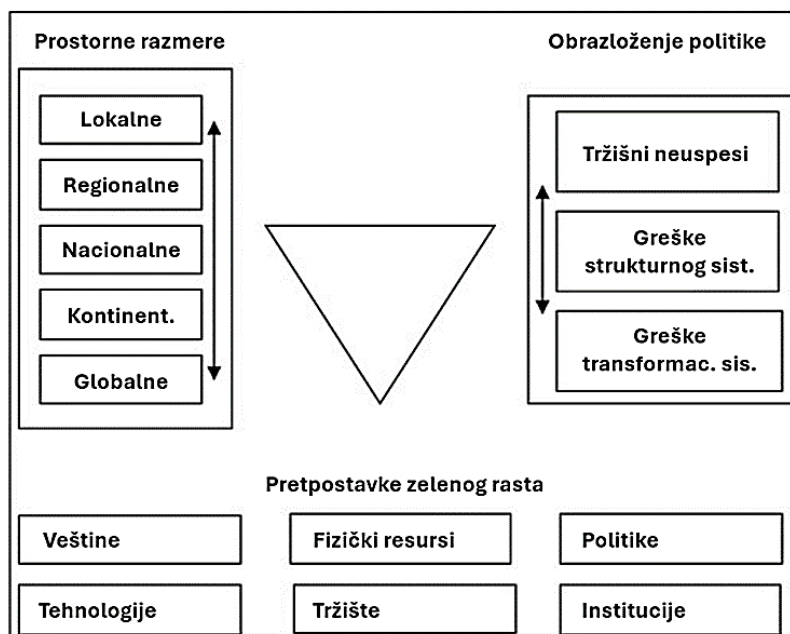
Prostorne razmere

Lokalne

Regionalne

Nacionalne

Kontinent.

Globalne

Obrazloženje politike

Tržišni neuspesi

Greške strukturnog sist.

Greške transformac. sis.

Pretpostavke zelenog rasta

Veštine

Fizički resursi

Politike

Tehnologije

Tržište

Institucije